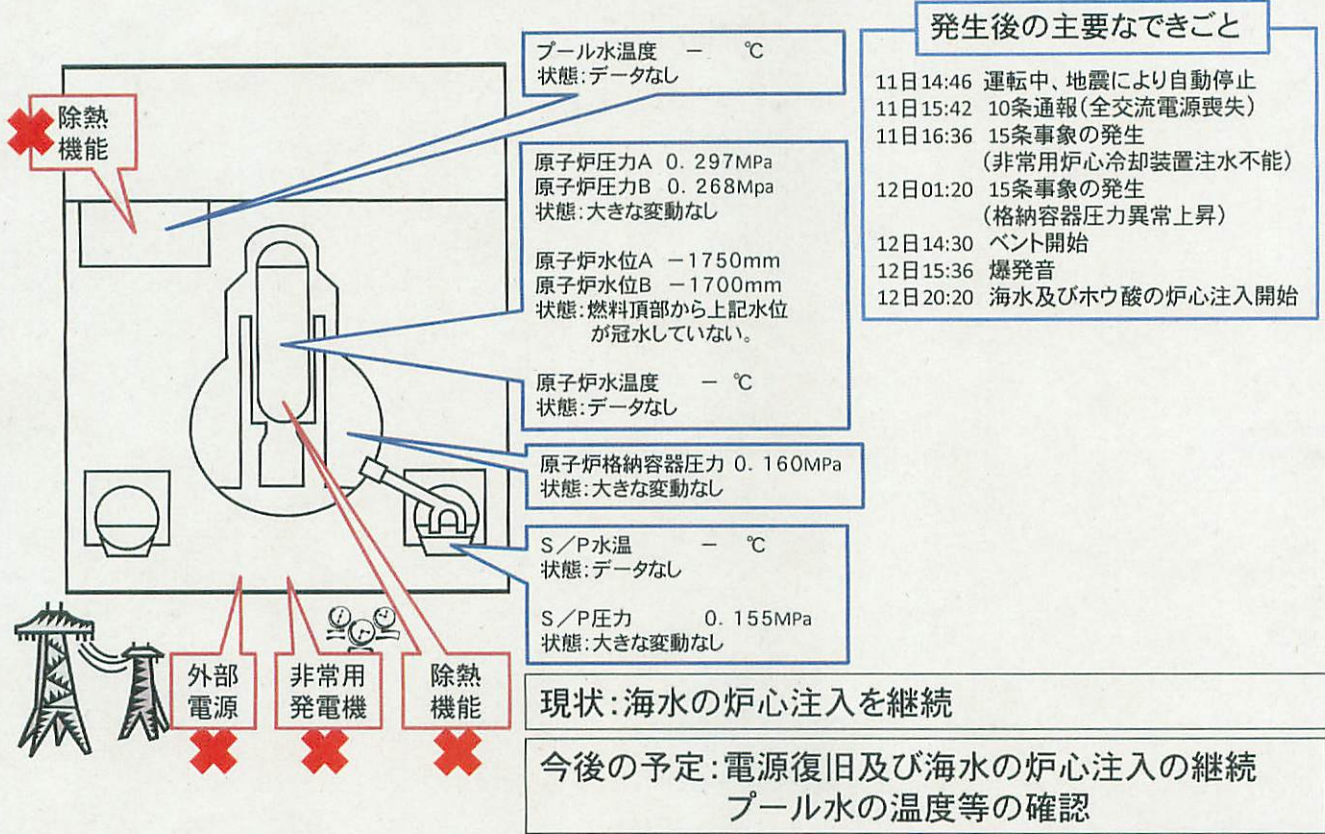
除熱機能

プール水温度　－　℃
状態:データなし

原子炉圧力A　0.297MPa
原子炉圧力B　0.268Mpa
状態:大きな変動なし

原子炉水位A　－1750mm
原子炉水位B　－1700mm
状態:燃料頂部から上記水位が冠水していない。

原子炉水温度　－　℃
状態:データなし

原子炉格納容器圧力　0.160MPa
状態:大きな変動なし

S／P水温　－　℃
状態:データなし

S／P圧力　0.155MPa
状態:大きな変動なし

発生後の主要なできごと

11日14:46　運転中、地震により自動停止
11日15:42　10条通報(全交流電源喪失)
11日16:36　15条事象の発生
(非常用炉心冷却装置注水不能)
12日01:20　15条事象の発生
(格納容器圧力異常上昇)
12日14:30　ベント開始
12日15:36　爆発音
12日20:20　海水及びホウ酸の炉心注入開始

外部電源

非常用発電機

除熱機能

現状:海水の炉心注入を継続

今後の予定:電源復旧及び海水の炉心注入の継続
プール水の温度等の確認